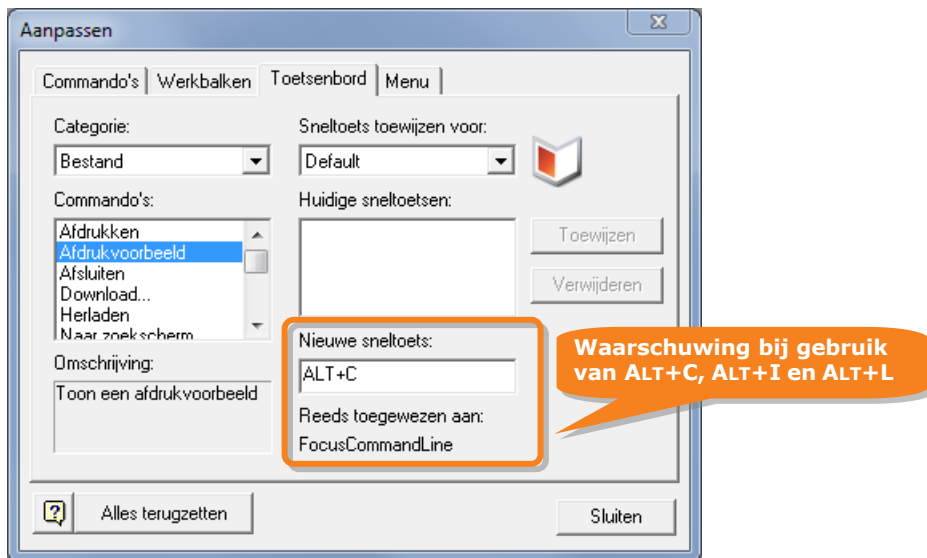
Aanpassen

Commando's | Werkbalken | Toetsenbord | Menu

Categorie:
Bestand

Sneltoets toewijzen voor:
Default

Commando's:
Afdrukken
Afdrukvoorbeeld
Afsluiten
Download...
Herladen
Naar zoekscherm

Huidige sneltoetsen:

Toewijzen
Verwijderen

Omschrijving:
Toon een afdrukvoorbeeld

Nieuwe sneltoets:
ALT+C
Reeds toegewezen aan:
FocusCommandLine

Waarschuwing bij gebruik van ALT+C, ALT+I en ALT+L

?
Alles terugzetten
Sluiten